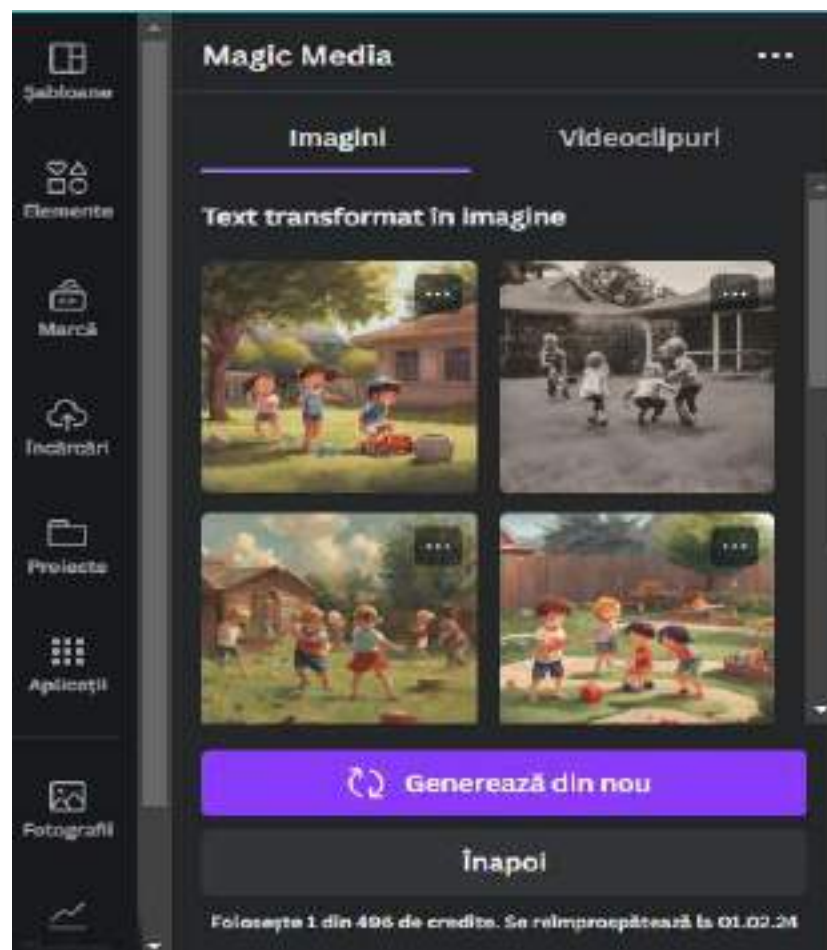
Șabloane
Elemente
Marcă
Încărcări
Proiecte
Aplicații
Fotografii

Magic Media
...
Imagini
Videoclipuri
Text transformat în imagine
Generează din nou
Înapoi
Folosește 1 din 496 de credite. Se reîmprospătează la 01.02.24